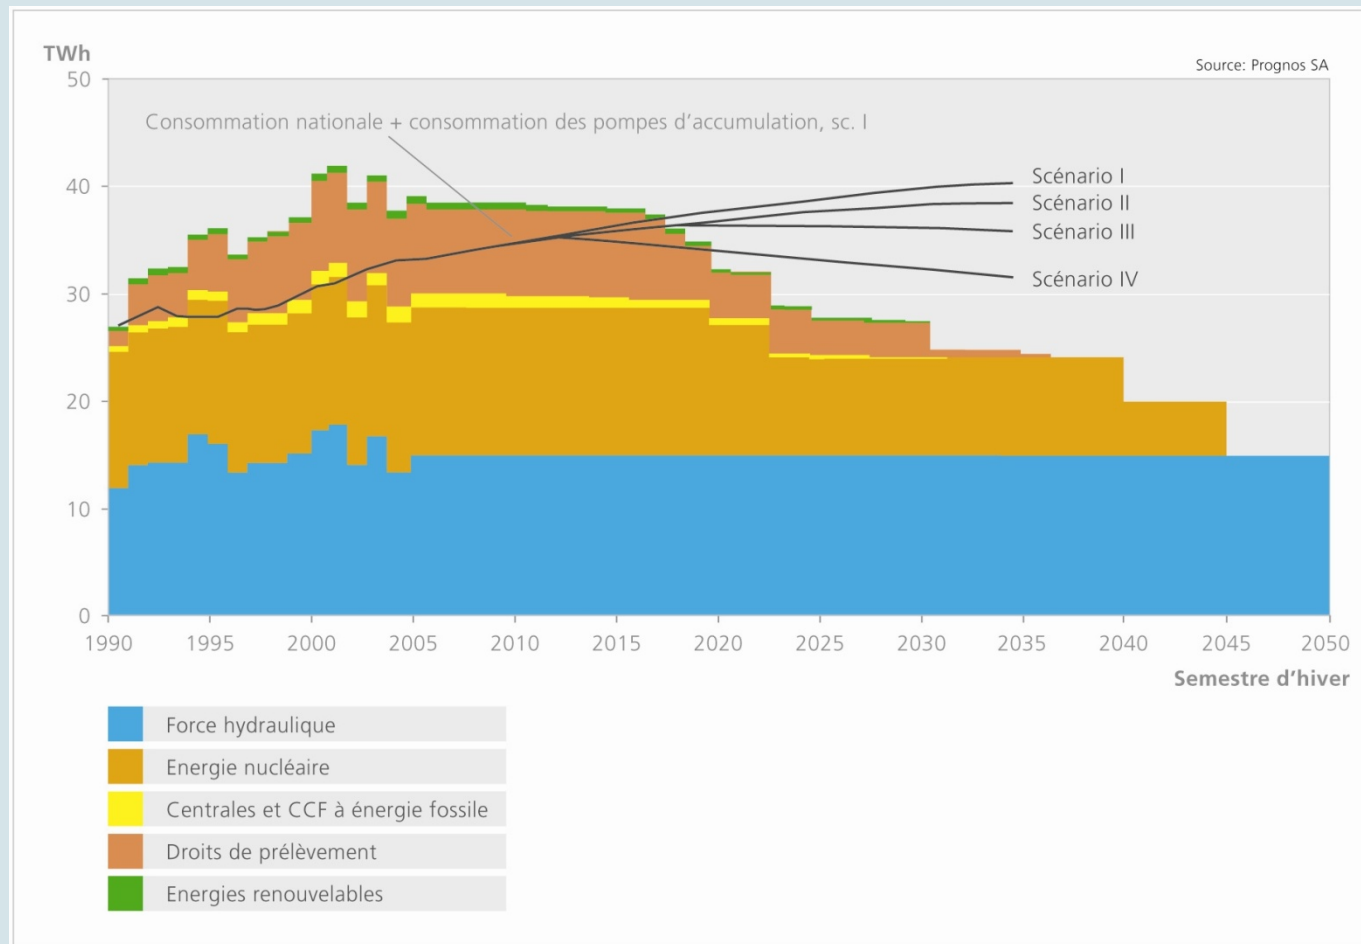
TWh

Source: Prognos SA

Consommation nationale + consommation des pompes d’accumulation, sc. I

Scénario I
Scénario II
Scénario III
Scénario IV

50
40
30
20
10
0

1990 1995 2000 2005 2010 2015 2020 2025 2030 2035 2040 2045 2050

Semestre d’hiver

Force hydraulique
Energie nucléaire
Centrales et CCF à énergie fossile
Droits de prélèvement
Energies renouvelables